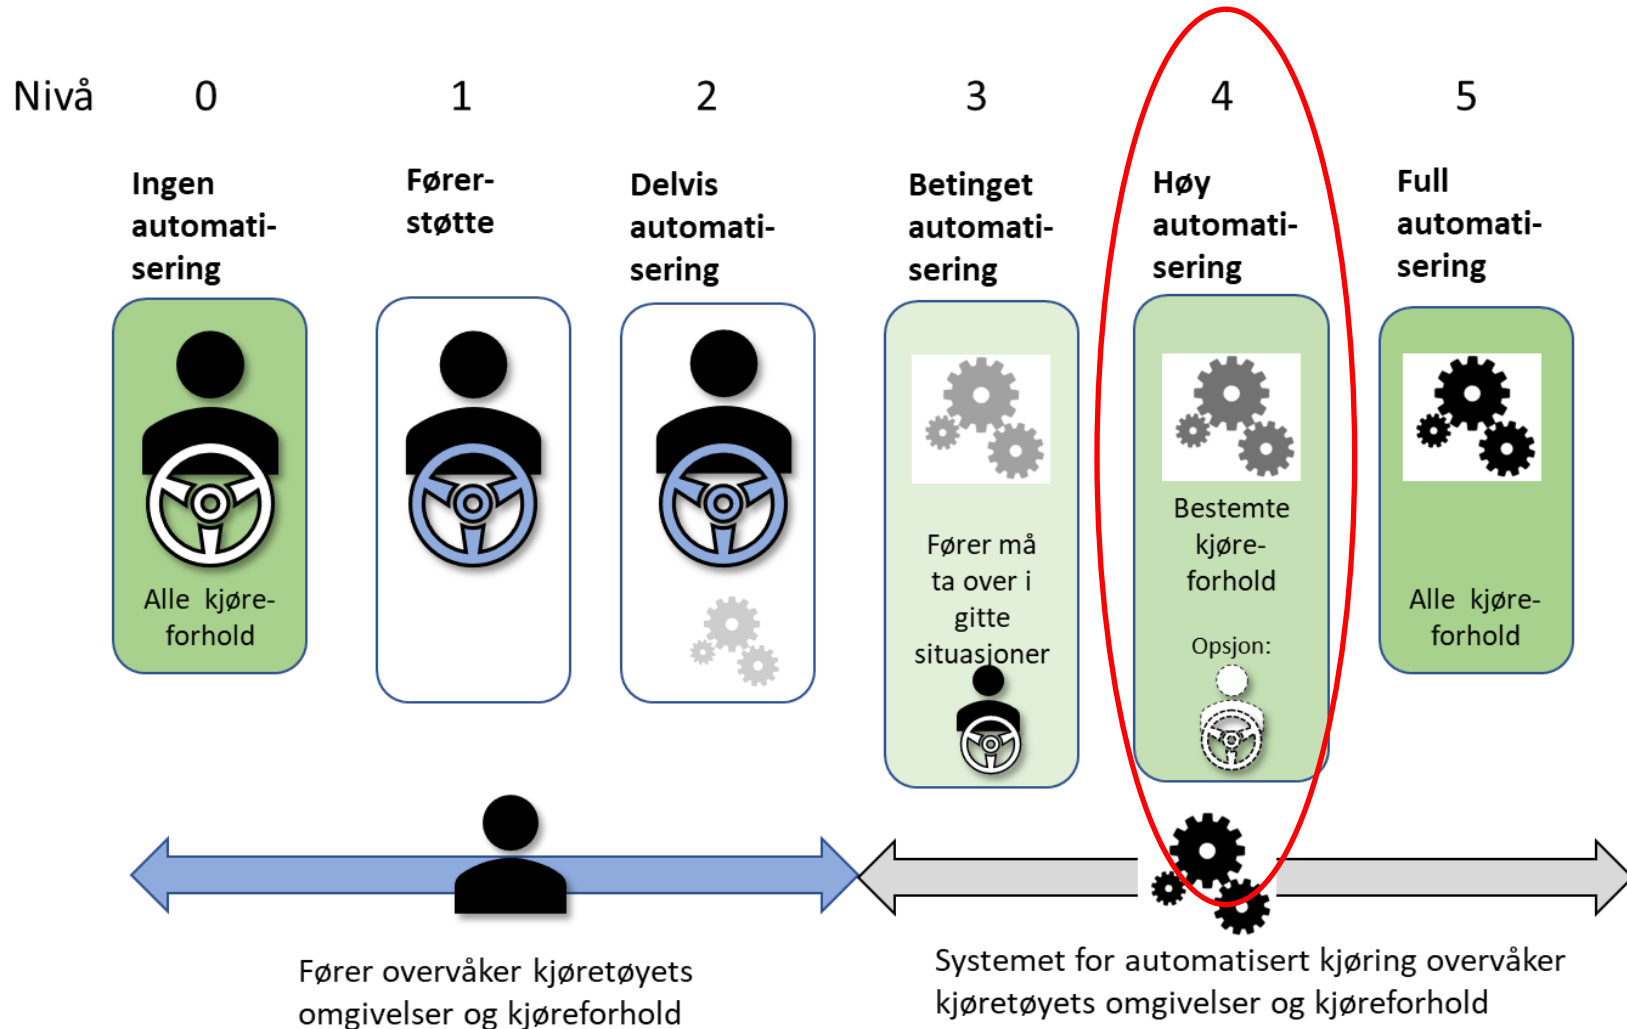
Nivå 0 1 2 3 4 5

Ingen automatisering

Førerstøtte

Delvis automatisering

Betinget automatisering

Høy automatisering

Full automatisering

Alle kjøreforhold

Fører må ta over i gitte situasjoner

Bestemte kjøreforhold

Opsjon:

Alle kjøreforhold

Fører overvåker kjøretøyets omgivelser og kjøreforhold

Systemet for automatisert kjøring overvåker kjøretøyets omgivelser og kjøreforhold